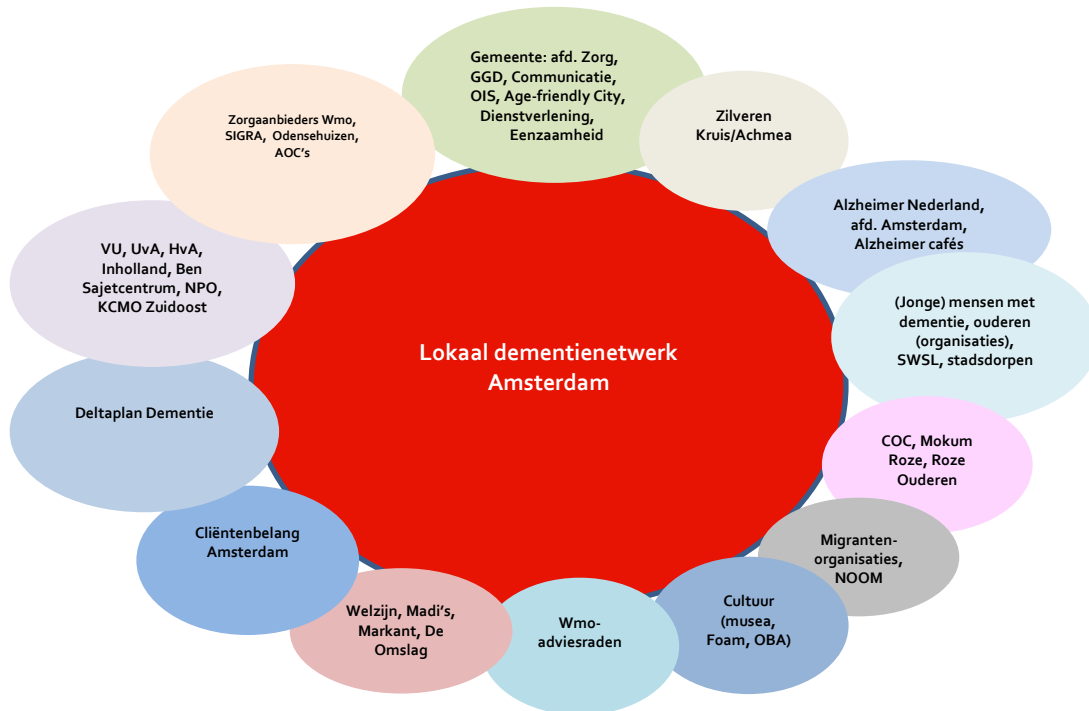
Lokaal dementienetwerk Amsterdam

Gemeente: afd. Zorg, GGD, Communicatie, OIS, Age-friendly City, Dienstverlening, Eenzaamheid

Zilveren Kruis/Achmea

Alzheimer Nederland, afd. Amsterdam, Alzheimer cafés

(Jonge) mensen met dementie, ouderen (organisaties), SWSL, stadsdorpen

COC, Mokum Roze, Roze Ouderen

Migranten-organisaties, NOOM

Cultuur (musea, Foam, OBA)

Wmo-adviesraden

Welzijn, Madi's, Markant, De Omslag

Cliëntenbelang Amsterdam

Deltaplan Dementie

VU, UvA, HvA, Inholland, Ben Sajetcentrum, NPO, KCMO Zuidoost

Zorgaanbieders Wmo, SIGRA, Odensehuizen, AOC's